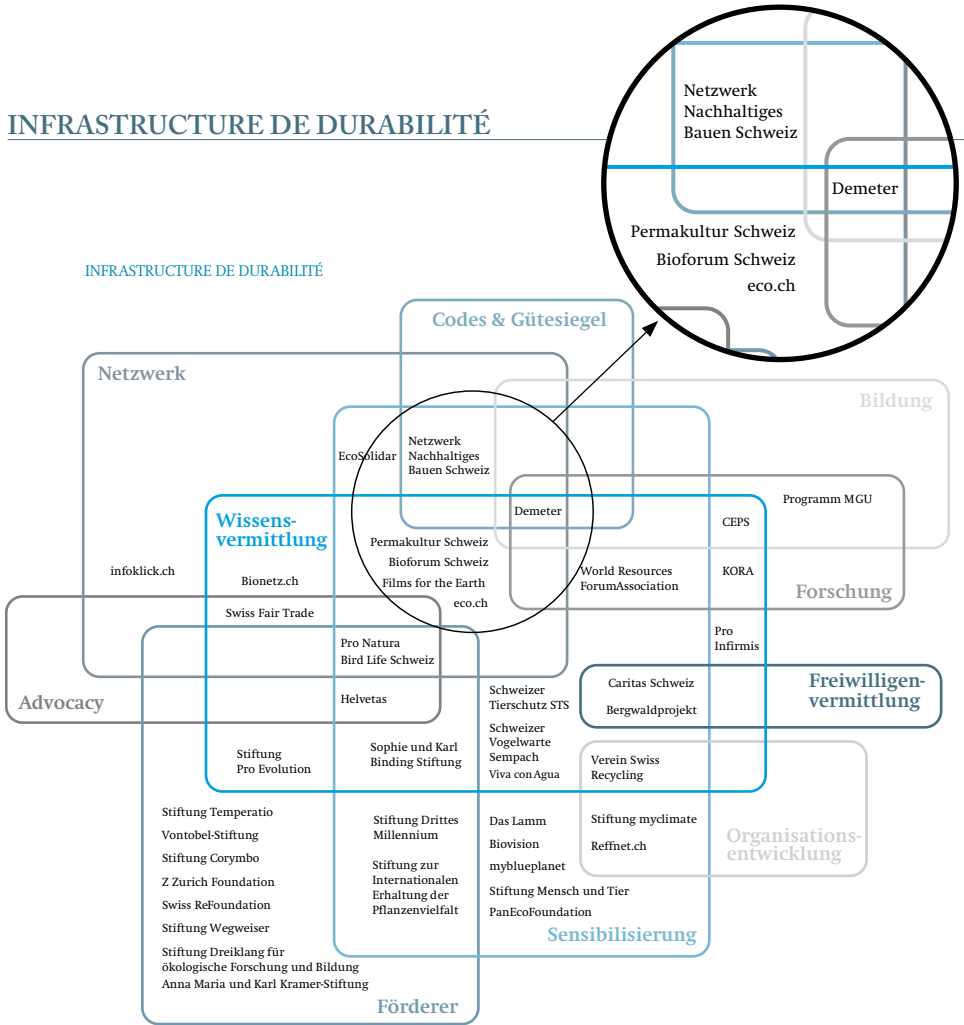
INFRASTRUCTURE DE DURABILITÉ

Netzwerk Nachhaltiges Bauen Schweiz

Demeter

Permakultur Schweiz

Bioforum Schweiz

eco.ch

INFRASTRUCTURE DE DURABILITÉ

Codes & Gütesiegel

Netzwerk

Bildung

EcoSolidar

Netzwerk Nachhaltiges Bauen Schweiz

Programm MGU

Wissensvermittlung

Demeter

CEPS

Permakultur Schweiz

Bioforum Schweiz

Films for the Earth

eco.ch

infoklick.ch

Bionetz.ch

World Resources ForumAssociation

KORA

Forschung

Swiss Fair Trade

Pro Infirmis

Pro Natura

Bird Life Schweiz

Freiwilligenvermittlung

Caritas Schweiz

Advocacy

Helvetas

Schweizer Tierschutz STS

Bergwaldprojekt

Schweizer Vogelwarte Sempach

Stiftung Pro Evolution

Sophie und Karl Binding Stiftung

Viva con Agua

Verein Swiss Recycling

Stiftung Temperatio

Stiftung Drittes Millennium

Das Lamm

Stiftung myclimate

Vontobel-Stiftung

Biovision

Organisationsentwicklung

Stiftung Corymbo

Stiftung zur Internationalen Erhaltung der Pflanzenvielfalt

myblueplanet

Reffnet.ch

Z Zurich Foundation

Stiftung Mensch und Tier

Swiss ReFoundation

PanEcoFoundation

Stiftung Wegweiser

Sensibilisierung

Stiftung Dreiklang für ökologische Forschung und Bildung

Anna Maria und Karl Kramer-Stiftung

Förderer